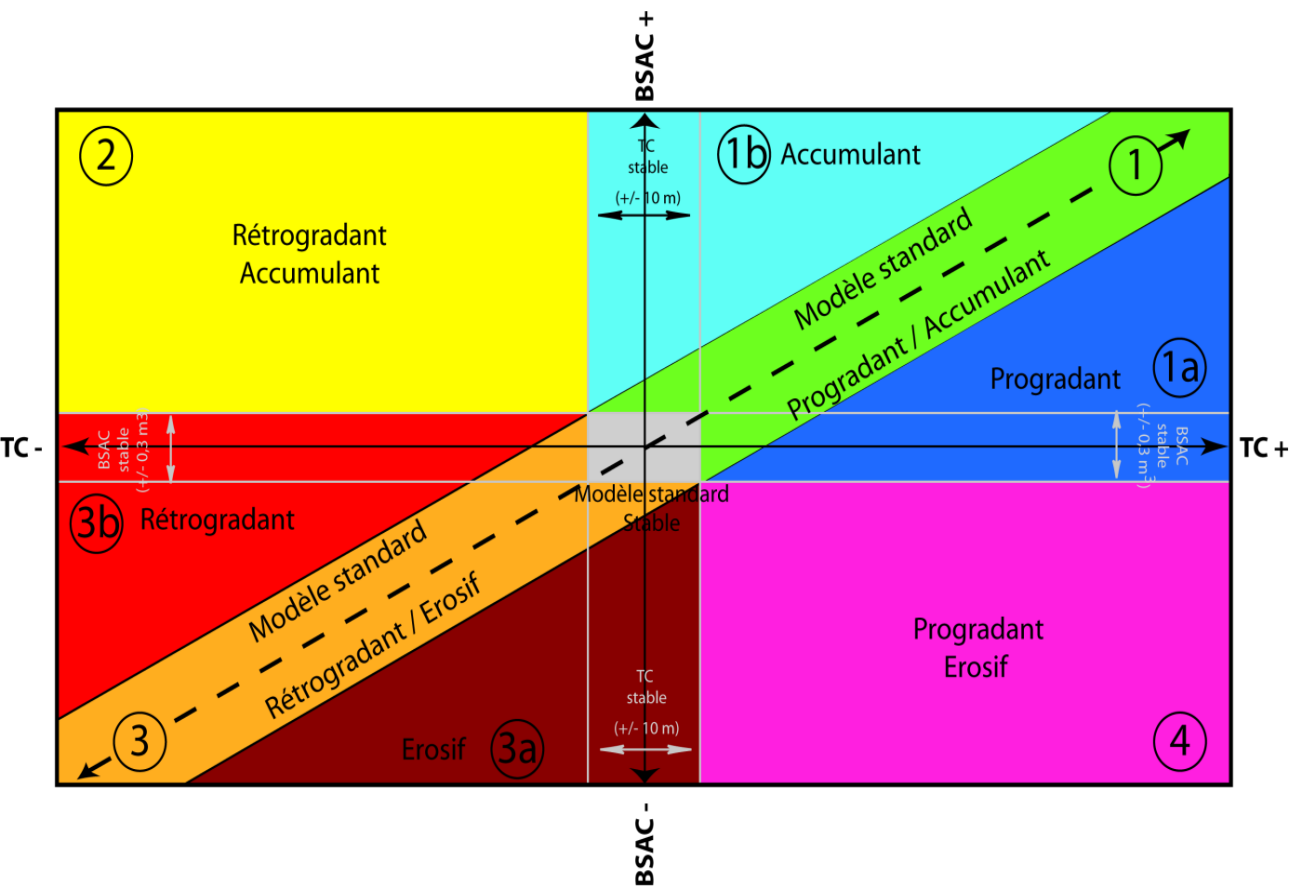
BSAC +

2

Rétrogradant
Accumulant

TC
stable
(+/- 10 m)

1b Accumulant

1

Modèle standard

Progradant / Accumulant

1a

Progradant

TC -

BSAC
stable
(+/- 0,3 m3)

BSAC
stable
(+/- 0,3 m3)

TC +

3b Rétrogradant

Modèle standard
Stable

Modèle standard

Rétrogradant / Erosif

Progradant
Erosif

TC
stable
(+/- 10 m)

3

Erosif 3a

4

BSAC -